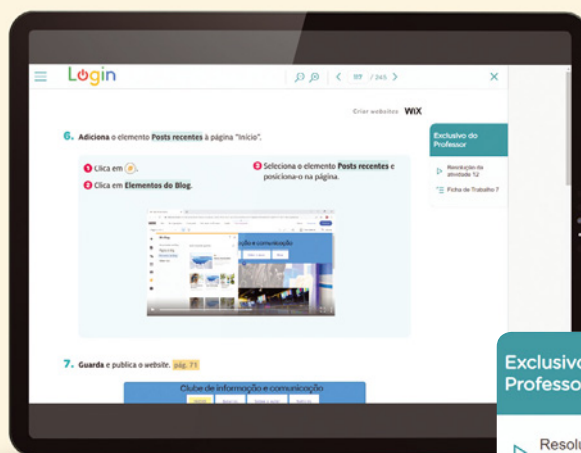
Login

117 / 245

Criar websites WIX

6. Adiciona o elemento Posts recentes à página "Início".

1 Clica em ⊕.

2 Clica em Elementos do Blog.

3 Seleciona o elemento Posts recentes e posiciona-o na página.

Exclusivo do Professor

Resolução da atividade 12

Ficha de Trabalho 7

7. Guarda e publica o website. pág. 71

Clube de informação e comunicação

Exclusivo do Professor

Resolu